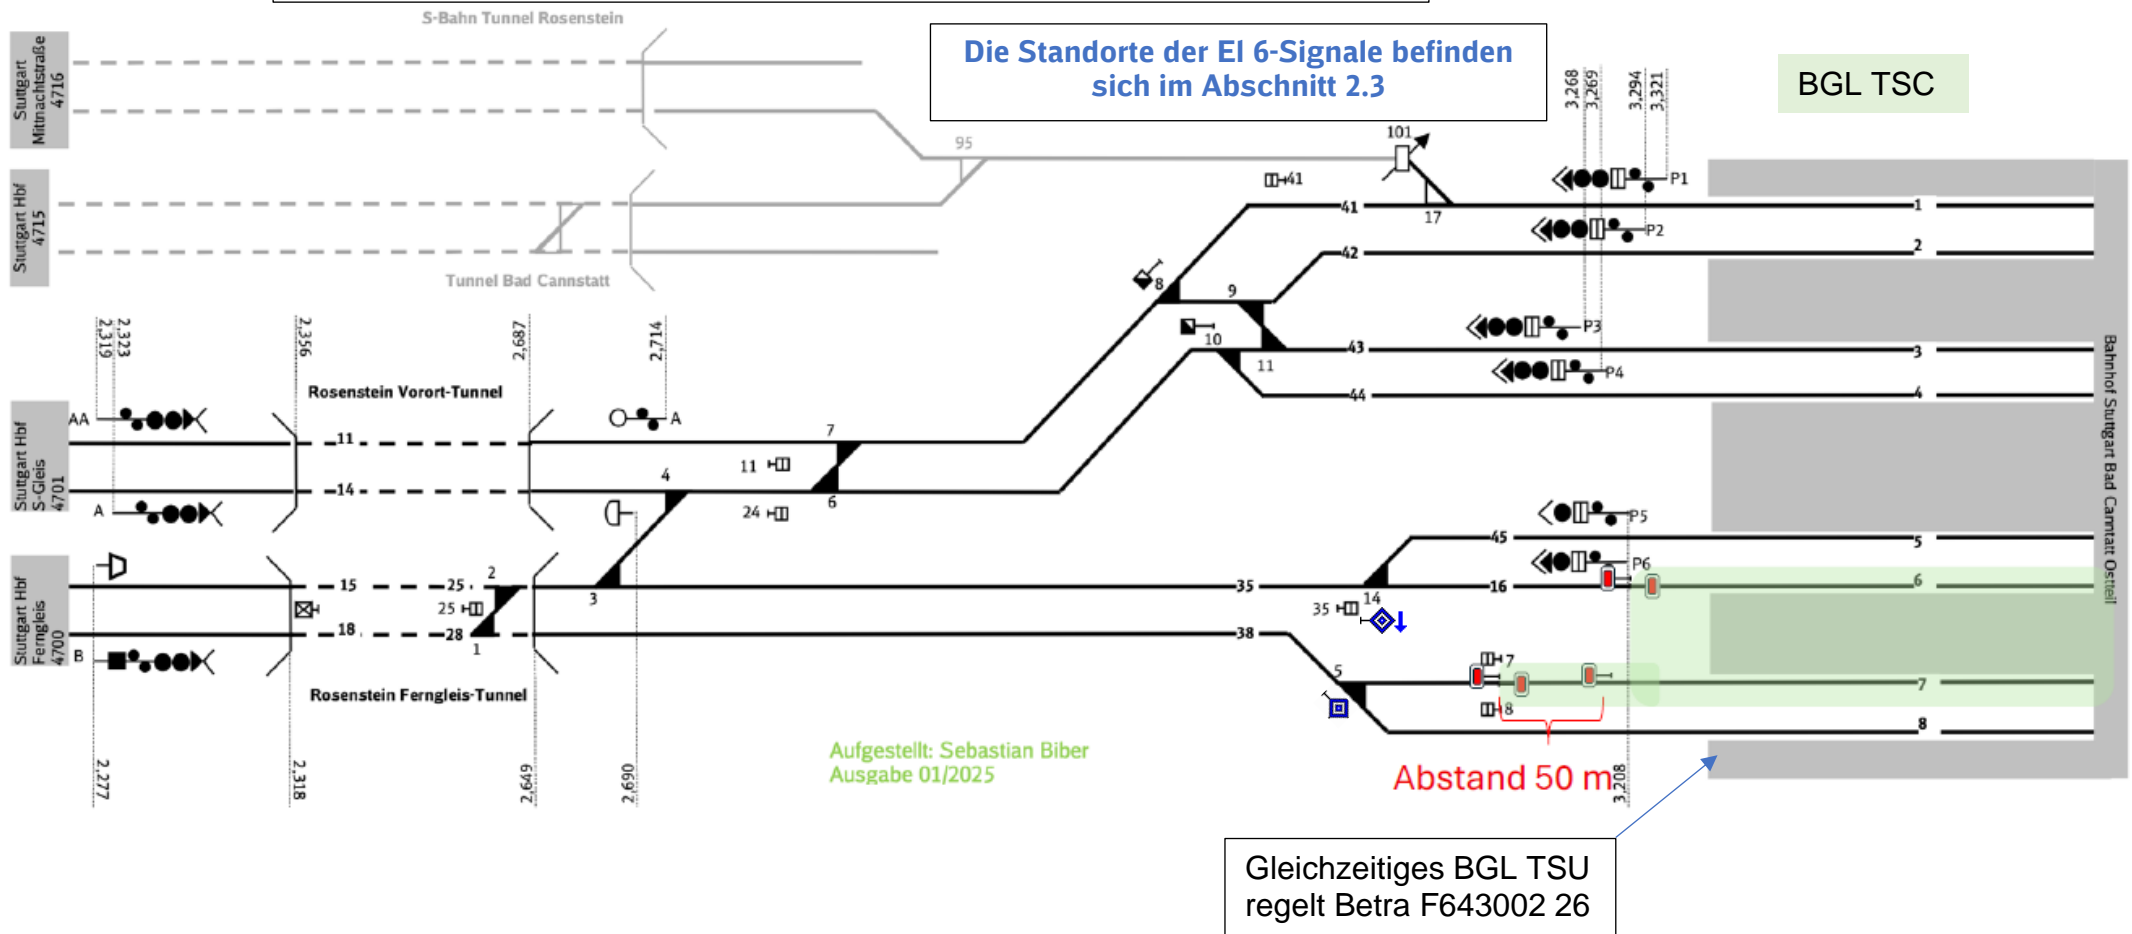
S-Bahn Tunnel Rosenstein

Die Standorte der El 6-Signale befinden sich im Abschnitt 2.3

BGL TSC

Stuttgart Mittnachtstraße 4716

Stuttgart Hbf 4715

95

101

3,268
3,269
3,294
3,321

41

P1

17

41

1

P2

42

2

Tunnel Bad Cannstatt

8

9

10

P3

11

43

3

P4

44

4

2,319
2,323
2,356
2,687
2,714

Rosenstein Vorort-Tunnel

AA

A

7

11

Stuttgart Hbf S-Gleis 4701

14

4

11

A

24

6

P5

45

5

P6

Stuttgart Hbf Ferngleis 4700

15

25

2

3

35

16

6

25

35

14

18

28

1

38

B

5

7

7

Rosenstein Ferngleis-Tunnel

8

8

Bahnhof Stuttgart Bad Cannstatt Ostteil

Aufgestellt: Sebastian Biber
Ausgabe 01/2025

2,277
2,318
2,649
2,690
3,208

Abstand 50 m

Gleichzeitiges BGL TSU regelt Betra F643002 26